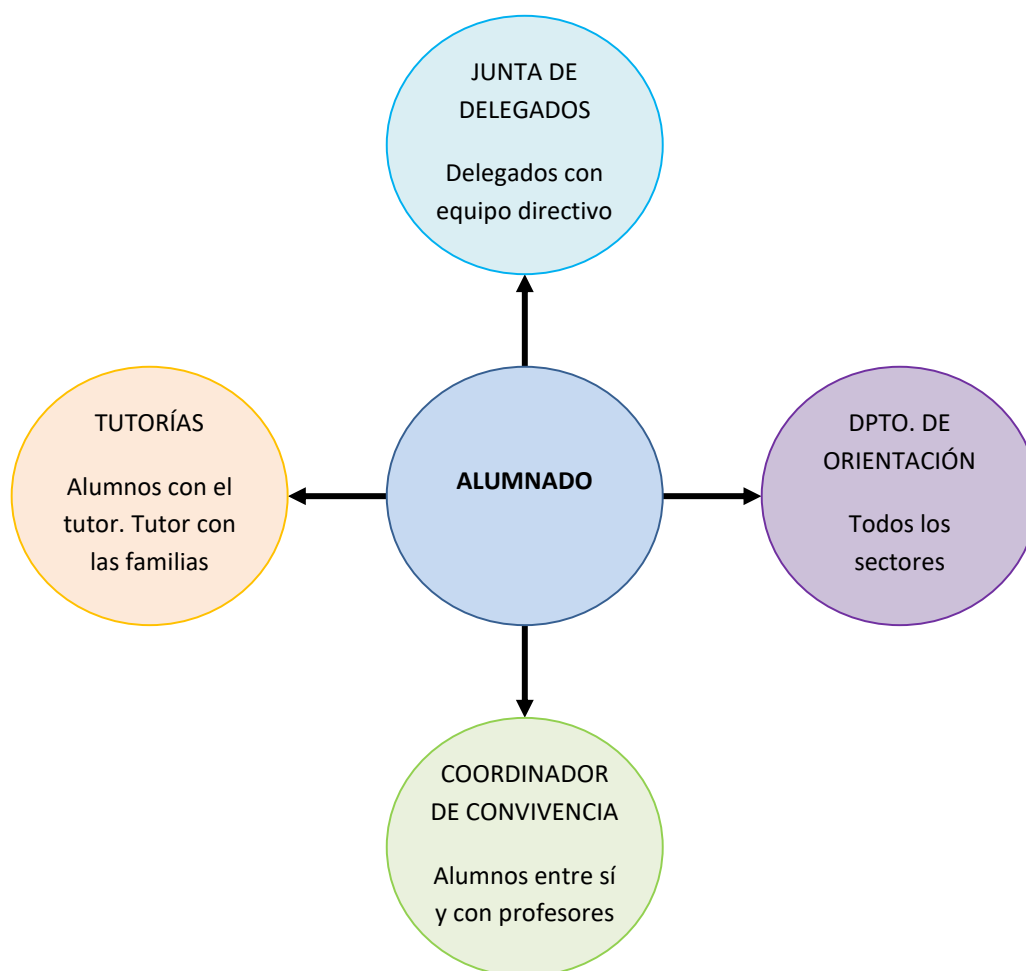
JUNTA DE DELEGADOS

Delegados con equipo directivo

TUTORÍAS

Alumnos con el tutor. Tutor con las familias

ALUMNADO

DPTO. DE ORIENTACIÓN

Todos los sectores

COORDINADOR DE CONVIVENCIA

Alumnos entre sí y con profesores